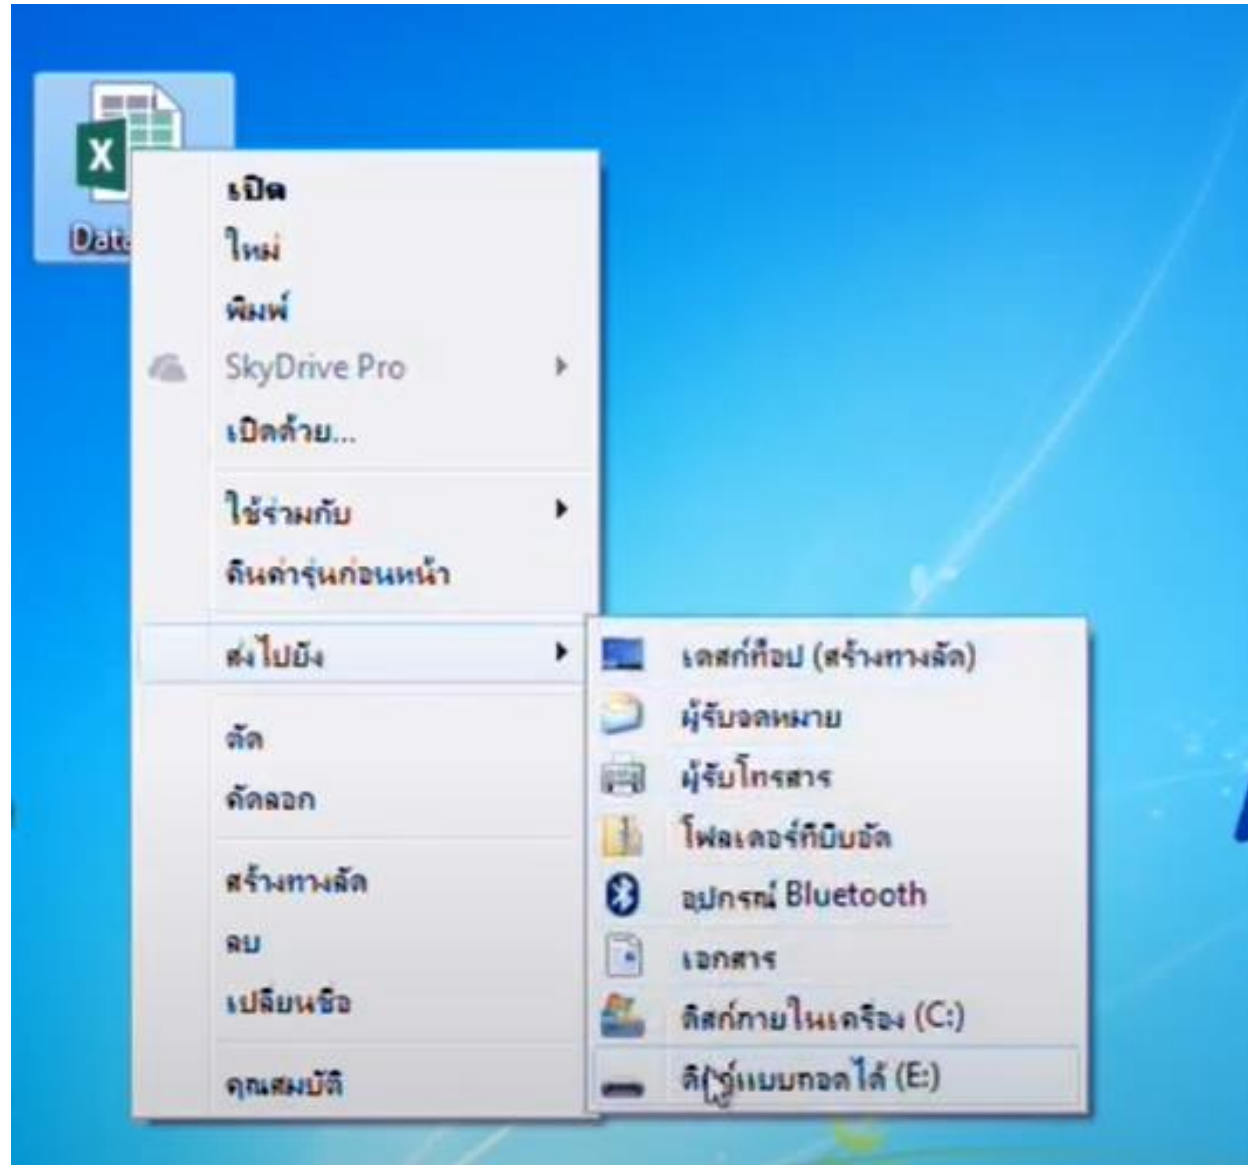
Data

เปิด
ใหม่
พิมพ์
SkyDrive Pro
เปิดด้วย...
ใช้ร่วมกับ
คืนค่ารุ่นก่อนหน้า
ส่งไปยัง
ตัด
คัดลอก
สร้างทางลัด
ลบ
เปลี่ยนชื่อ
คุณสมบัติ

เดสก์ท็อป (สร้างทางลัด)
ผู้รับจดหมาย
ผู้รับโทรสาร
โฟลเดอร์ที่บีบอัด
อุปกรณ์ Bluetooth
เอกสาร
ดิสก์ภายในเครื่อง (C:)
ดิ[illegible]แบบถอดได้ (E:)